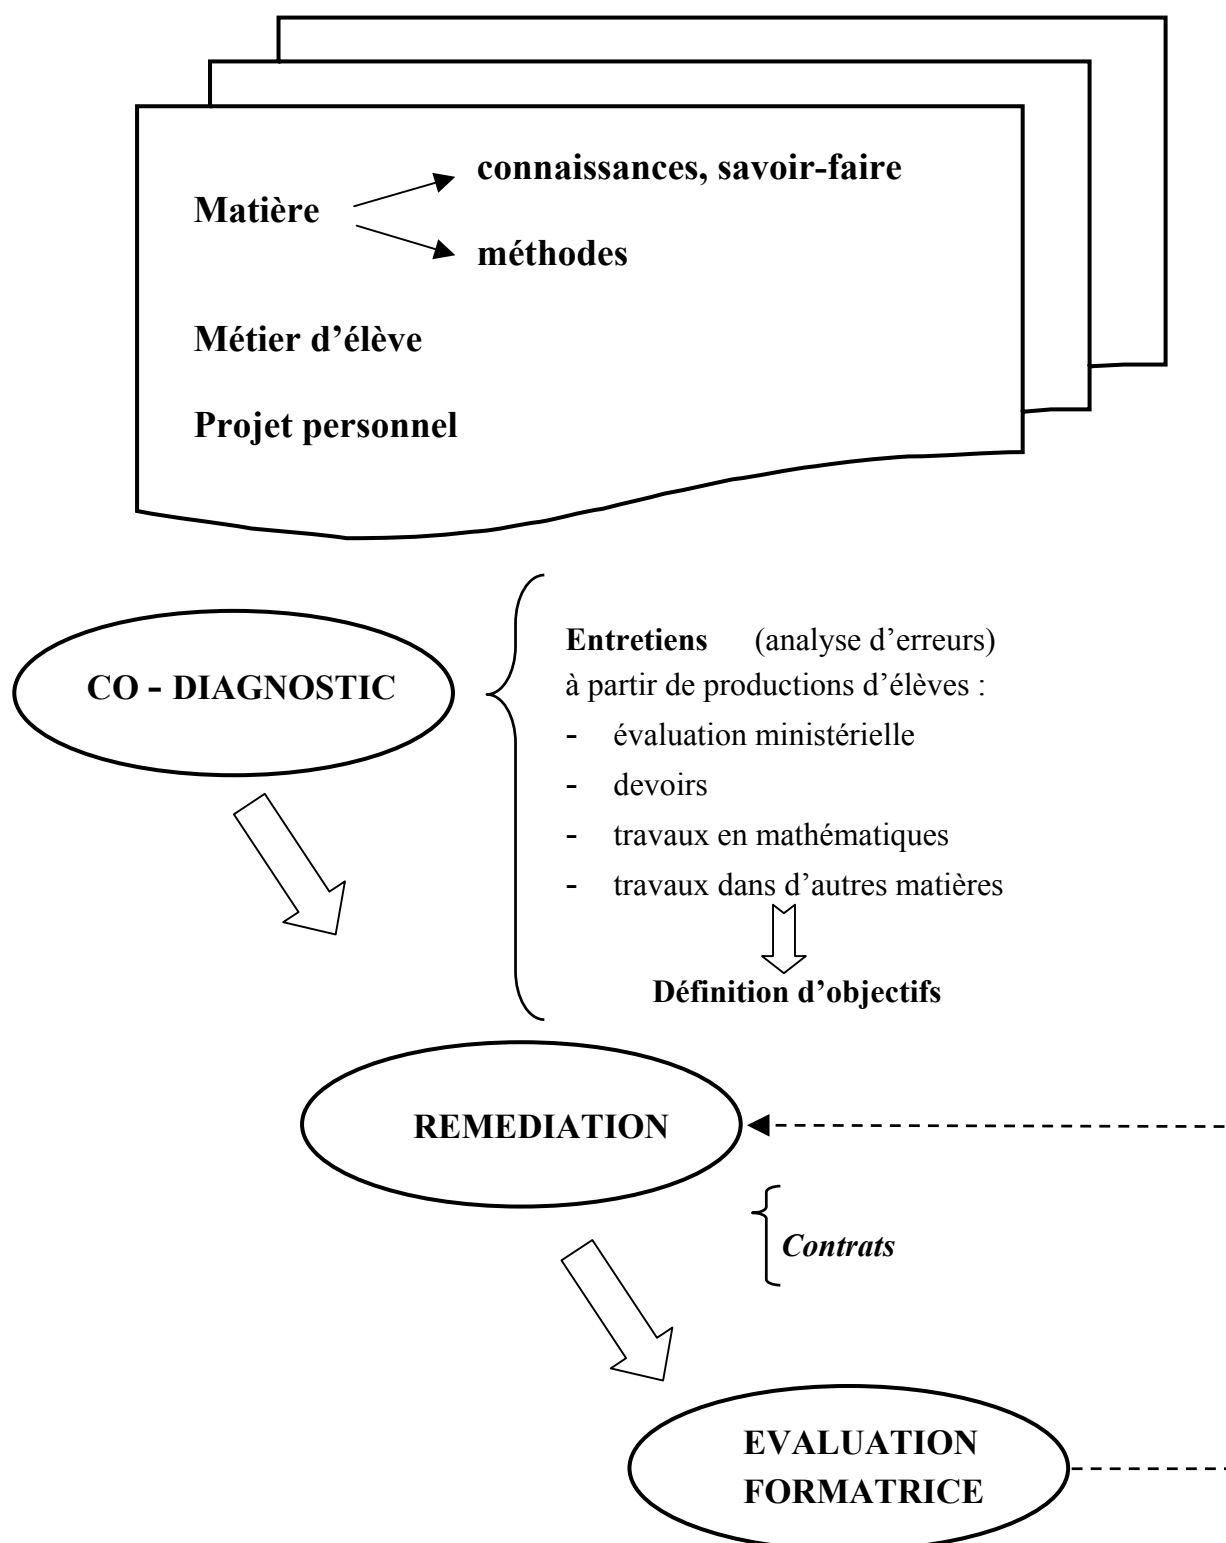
Matière

connaissances, savoir-faire

méthodes

Métier d'élève

Projet personnel

CO - DIAGNOSTIC

Entretiens (analyse d'erreurs)
à partir de productions d'élèves :
- évaluation ministérielle
- devoirs
- travaux en mathématiques
- travaux dans d'autres matières

Définition d'objectifs

REMEDIATION

*Contrats*

EVALUATION FORMATRICE